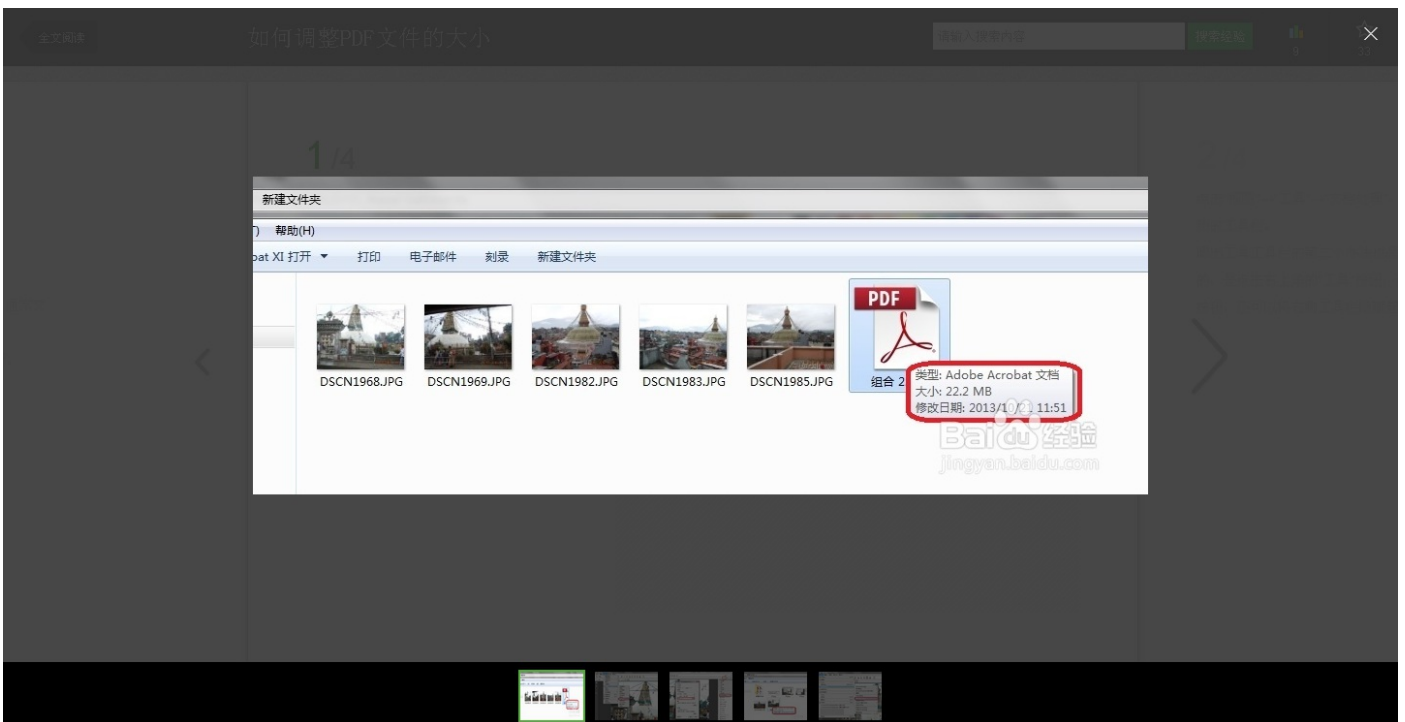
全文阅读

如何调整PDF文件的大小

请输入搜索内容

搜索经验

×

1/4

新建文件夹

) 帮助(H)

bat XI 打开 ▼ 打印 电子邮件 刻录 新建文件夹

DSCN1968.JPG

DSCN1969.JPG

DSCN1982.JPG

DSCN1983.JPG

DSCN1985.JPG

PDF

组合 2

类型: Adobe Acrobat 文档
大小: 22.2 MB
修改日期: 2013/1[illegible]/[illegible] 11:51

Baidu经验
jingyan.baidu.com